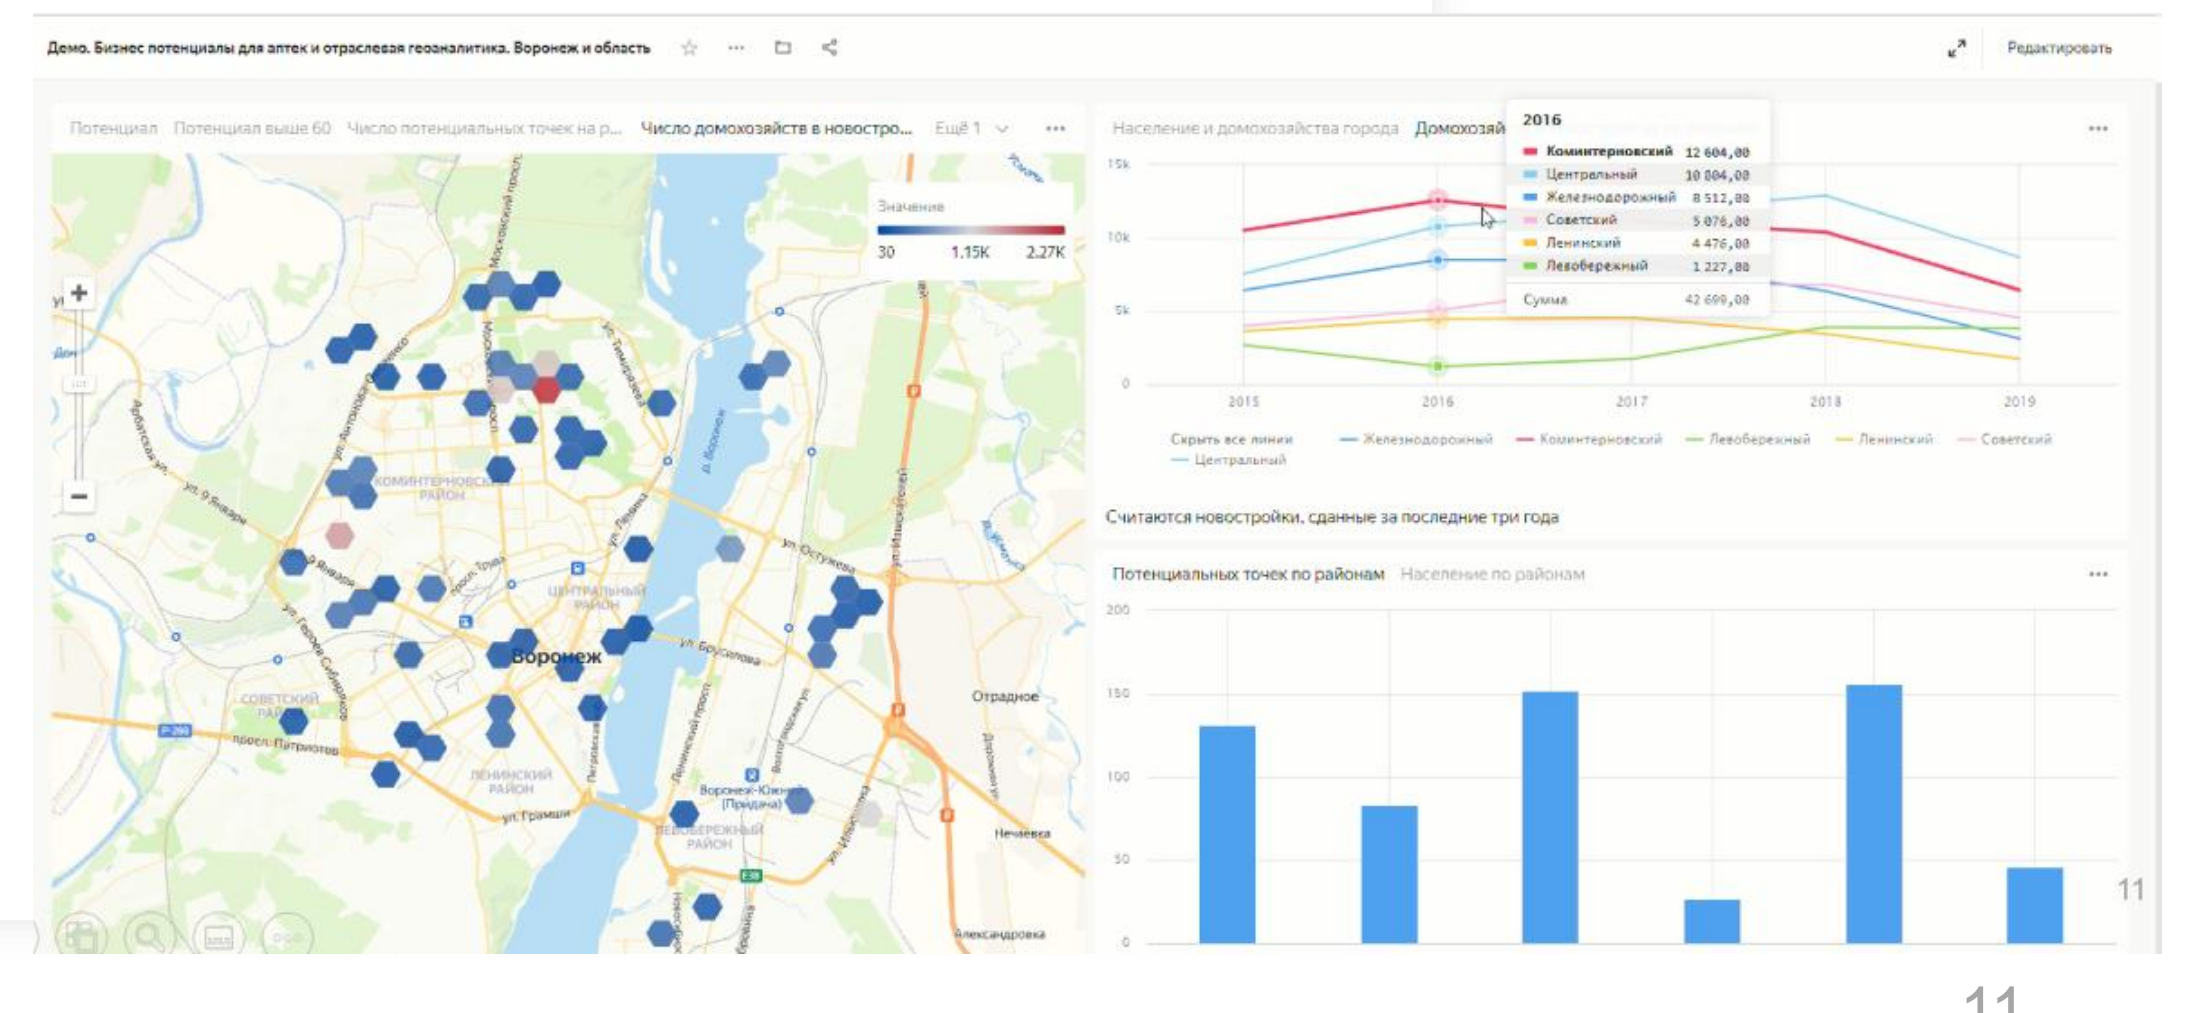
Демо. Бизнес потенциалы для аптек и отраслевая геоаналитика. Воронеж и область

Редактировать

Потенциал Потенциал выше 60 Число потенциальных точек на р... Число домохозяйств в новостро... Ещё 1

Значение
30 1.15K 2.27K

КОМИНТЕРНОВСКИЙ РАЙОН
ЦЕНТРАЛЬНЫЙ РАЙОН
Воронеж
СОВЕТСКИЙ РАЙОН
ЛЕНИНСКИЙ РАЙОН
ЛЕВОБЕРЕЖНЫЙ РАЙОН
Отрадное
Нечаевка
Александровка
Воронеж-Южный (Придача)

Население и домохозяйства города Домохозяй

2016
| | |
|---|---|
| Коминтерновский | 12 604,00 |
| Центральный | 10 804,00 |
| Железнодорожный | 8 512,00 |
| Советский | 5 076,00 |
| Ленинский | 4 476,00 |
| Левобережный | 1 227,00 |
| Сумма | 42 699,00 |

15k
10k
5k
0
2015 2016 2017 2018 2019

Скрыть все линии — Железнодорожный — Коминтерновский — Левобережный — Ленинский — Советский — Центральный

Считаются новостройки, сданные за последние три года

Потенциальных точек по районам Население по районам

200
150
100
50
0

11